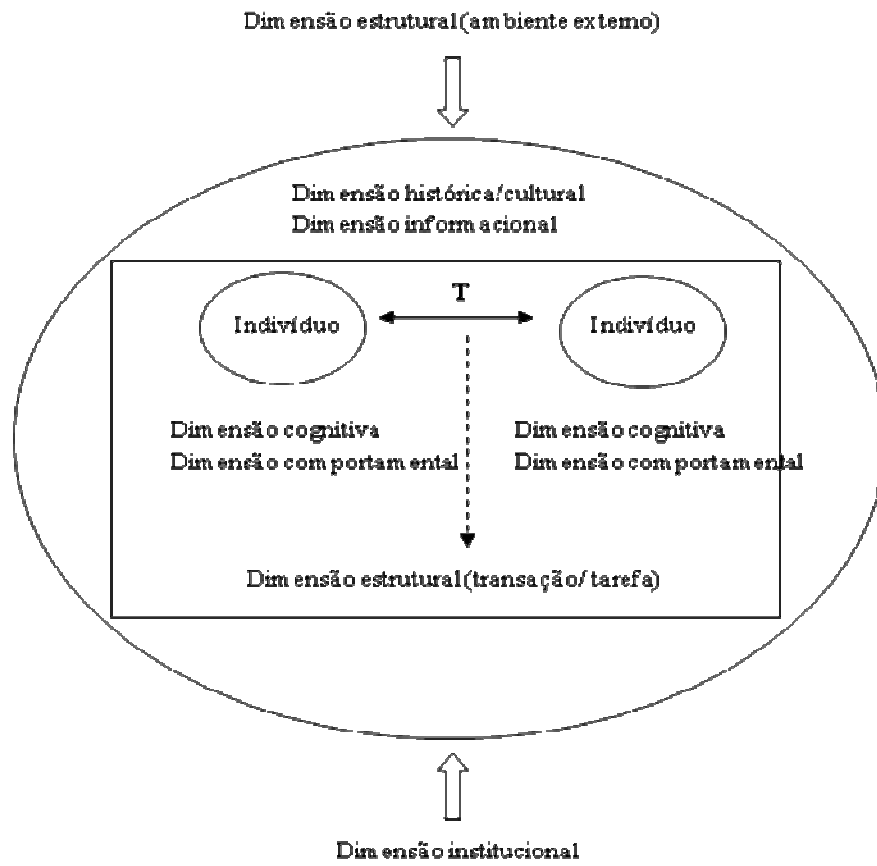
Dimensão estrutural (ambiente externo)

Dimensão histórica/cultural
Dimensão informacional

T

Indivíduo

Indivíduo

Dimensão cognitiva
Dimensão comportamental

Dimensão cognitiva
Dimensão comportamental

Dimensão estrutural (transação/tarefa)

Dimensão institucional